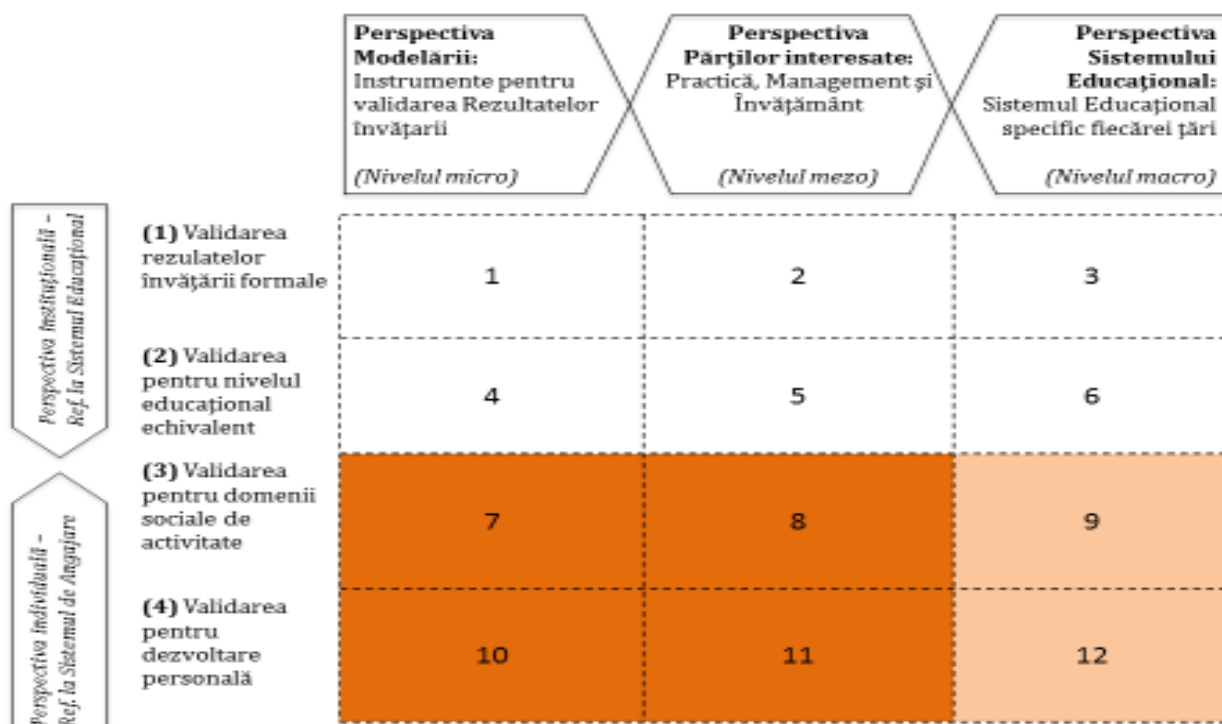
**Perspectiva Modelării:** Instrumente pentru validarea Rezultatelor învățarii

*(Nivelul micro)*

**Perspectiva Părților interesate:** Practică, Management și Învățământ

*(Nivelul mezo)*

**Perspectiva Sistemului Educațional:** Sistemul Educațional specific fiecărei țări

*(Nivelul macro)*

*Perspectiva Instituțională – Ref. la Sistemul Educațional*

*Perspectiva individuală – Ref. la Sistemul de Angajare*

| | | | |
|---|---|---|---|
| **(1)** Validarea rezulatelor învățării formale | 1 | 2 | 3 |
| **(2)** Validarea pentru nivelul educațional echivalent | 4 | 5 | 6 |
| **(3)** Validarea pentru domenii sociale de activitate | 7 | 8 | 9 |
| **(4)** Validarea pentru dezvoltare personală | 10 | 11 | 12 |